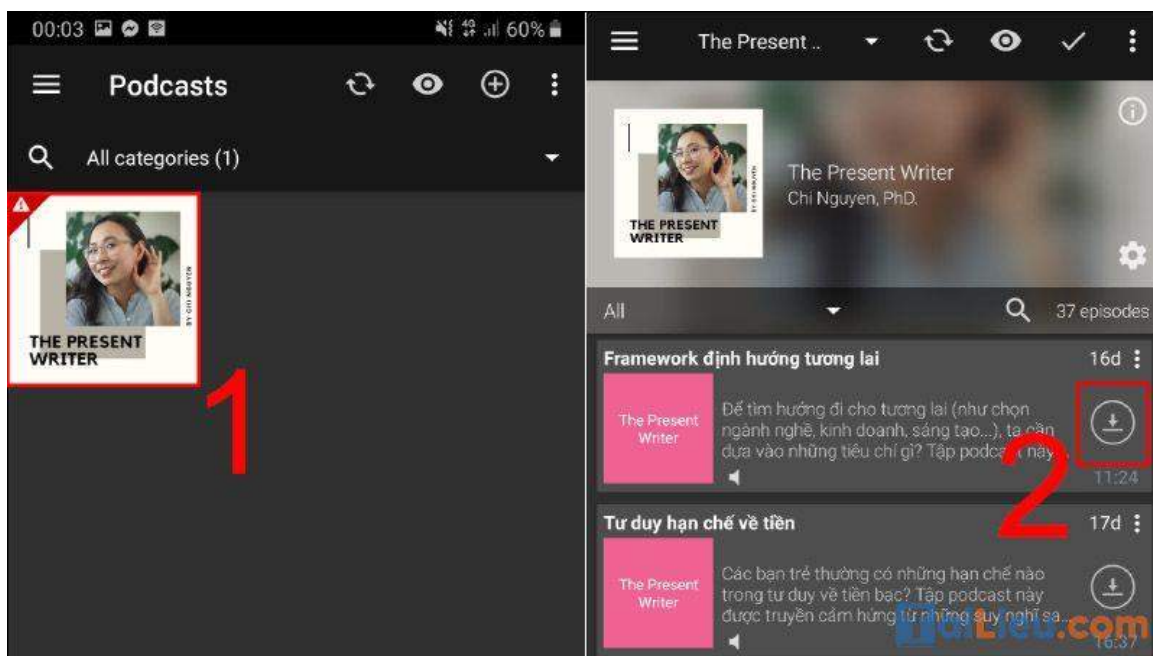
00:03 60%

Podcasts

All categories (1)

BY CHI NGUYEN
THE PRESENT WRITER

1

The Present ..

BY CHI NGUYEN
THE PRESENT WRITER

The Present Writer
Chi Nguyen, PhD.

All

37 episodes

Framework định hướng tương lai
16d

The Present Writer

Để tìm hướng đi cho tương lai (như chọn ngành nghề, kinh doanh, sáng tạo...), ta cần dựa vào những tiêu chí gì? Tập podcast này

11:24

2

Tư duy hạn chế về tiền
17d

The Present Writer

Các bạn trẻ thường có những hạn chế nào trong tư duy về tiền bạc? Tập podcast này được truyền cảm hứng từ những suy nghĩ sa

16:37

taiLieu.com